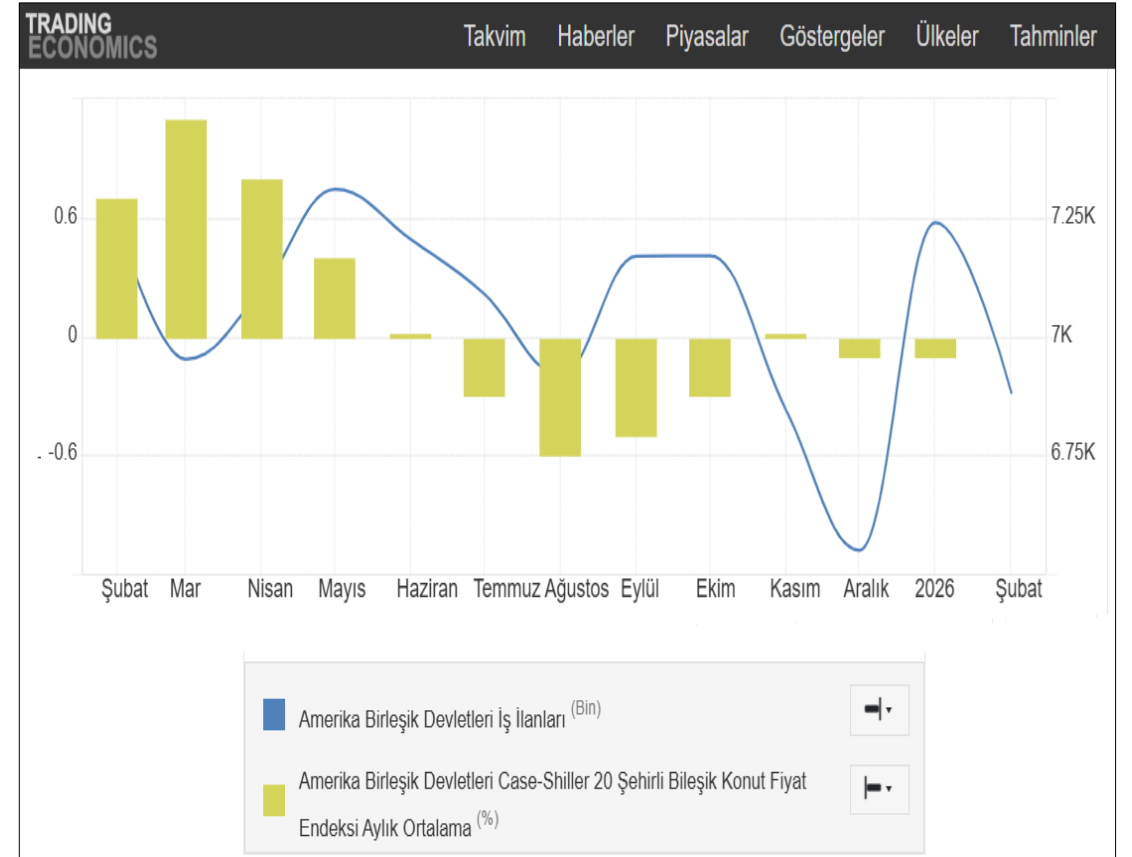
TRADING ECONOMICS

Takvim Haberler Piyasalar Göstergeler Ülkeler Tahminler

0.6
0
-0.6

7.25K
7K
6.75K

Şubat Mar Nisan Mayıs Haziran Temmuz Ağustos Eylül Ekim Kasım Aralık 2026 Şubat

Amerika Birleşik Devletleri İş İlanları (Bin)

Amerika Birleşik Devletleri Case-Shiller 20 Şehirli Bileşik Konut Fiyat Endeksi Aylık Ortalama (%)